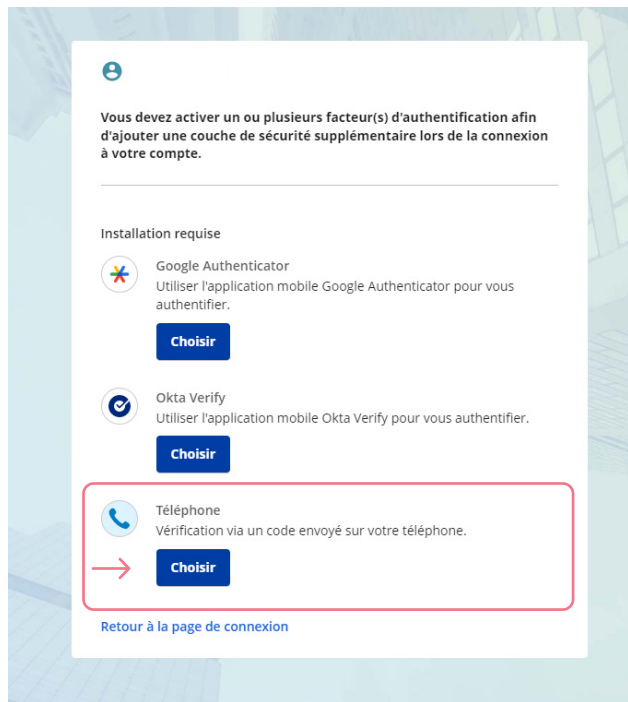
Vous devez activer un ou plusieurs facteur(s) d'authentification afin d'ajouter une couche de sécurité supplémentaire lors de la connexion à votre compte.

Installation requise

Google Authenticator
Utiliser l'application mobile Google Authenticator pour vous authentifier.

Choisir

Okta Verify
Utiliser l'application mobile Okta Verify pour vous authentifier.

Choisir

Téléphone
Vérification via un code envoyé sur votre téléphone.

Choisir

Retour à la page de connexion